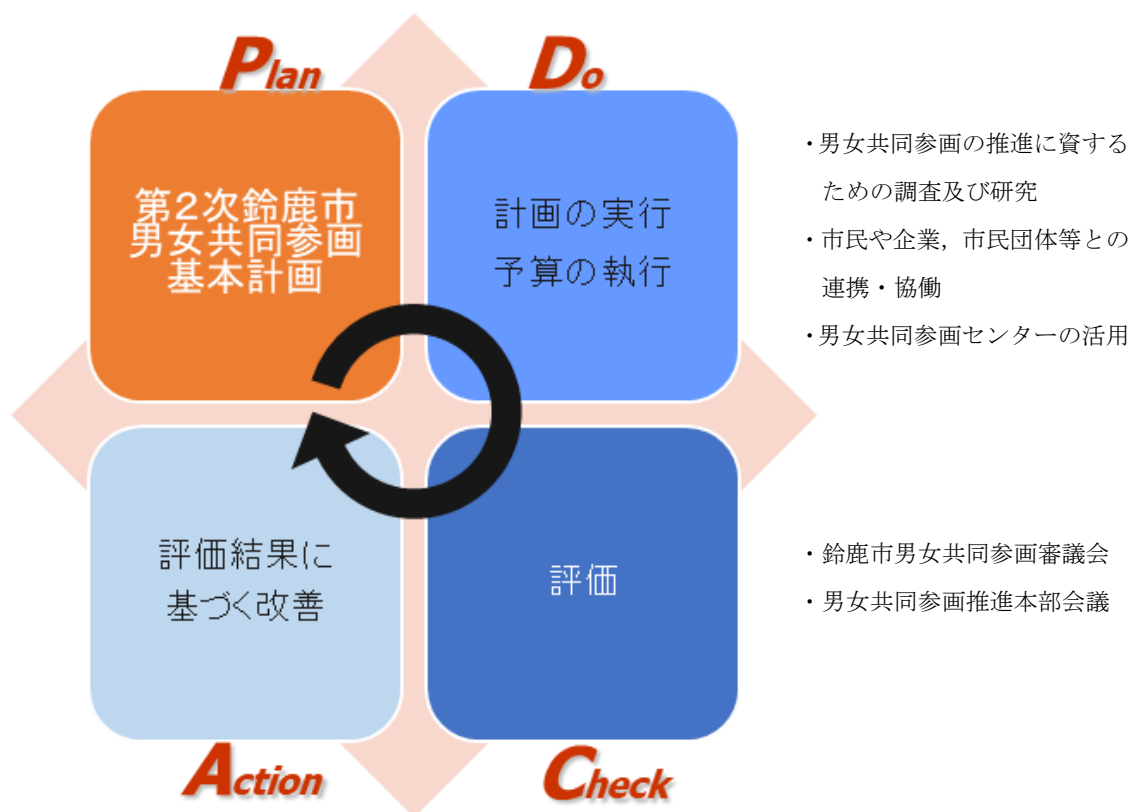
Plan

Do

第2次鈴鹿市男女共同参画基本計画

計画の実行
予算の執行

・男女共同参画の推進に資するための調査及び研究
・市民や企業，市民団体等との連携・協働
・男女共同参画センターの活用

評価結果に基づく改善

評価

・鈴鹿市男女共同参画審議会
・男女共同参画推進本部会議

Action

Check